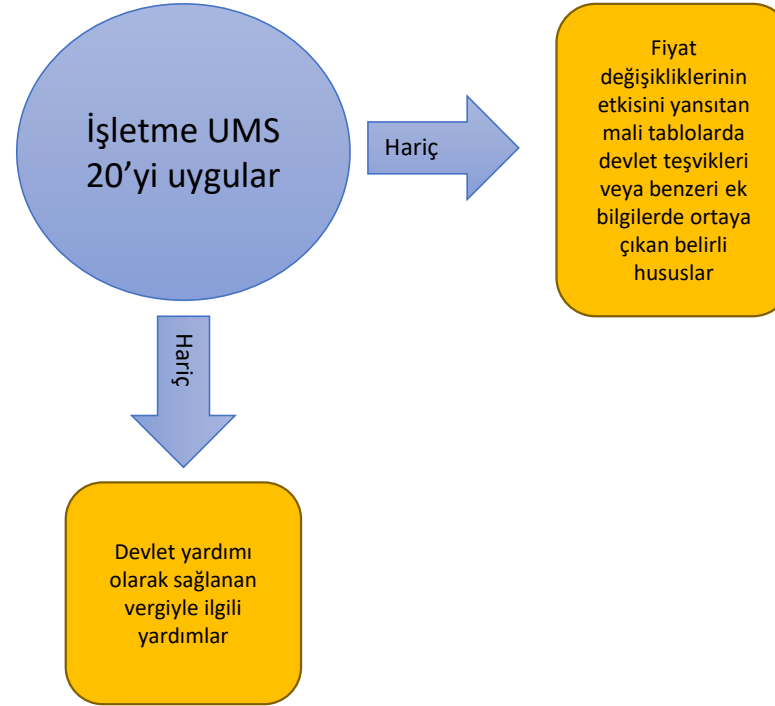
İşletme UMS 20’yi uygular

Hariç

Fiyat değişikliklerinin etkisini yansıtan mali tablolarda devlet teşvikleri veya benzeri ek bilgilerde ortaya çıkan belirli hususlar

Hariç

Devlet yardımı olarak sağlanan vergiyle ilgili yardımlar